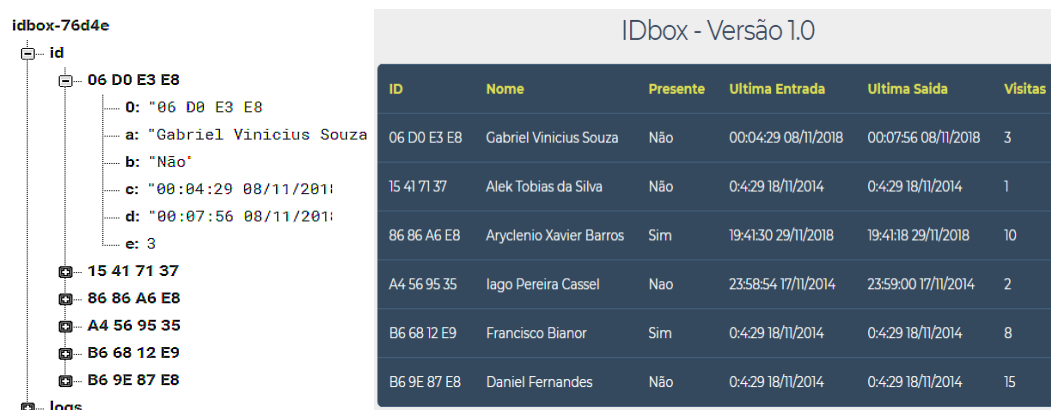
idbox-76d4e
id
06 D0 E3 E8
0: "06 D0 E3 E8
a: "Gabriel Vinicius Souza
b: "Não"
c: "00:04:29 08/11/201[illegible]
d: "00:07:56 08/11/201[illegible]
e: 3
15 41 71 37
86 86 A6 E8
A4 56 95 35
B6 68 12 E9
B6 9E 87 E8
logs

IDbox - Versão 1.0

| ID | Nome | Presente | Ultima Entrada | Ultima Saida | Visitas |
|---|---|---|---|---|---|
| 06 D0 E3 E8 | Gabriel Vinicius Souza | Não | 00:04:29 08/11/2018 | 00:07:56 08/11/2018 | 3 |
| 15 41 71 37 | Alek Tobias da Silva | Não | 0:4:29 18/11/2014 | 0:4:29 18/11/2014 | 1 |
| 86 86 A6 E8 | Aryclenio Xavier Barros | Sim | 19:41:30 29/11/2018 | 19:41:18 29/11/2018 | 10 |
| A4 56 95 35 | Iago Pereira Cassel | Nao | 23:58:54 17/11/2014 | 23:59:00 17/11/2014 | 2 |
| B6 68 12 E9 | Francisco Bianor | Sim | 0:4:29 18/11/2014 | 0:4:29 18/11/2014 | 8 |
| B6 9E 87 E8 | Daniel Fernandes | Não | 0:4:29 18/11/2014 | 0:4:29 18/11/2014 | 15 |